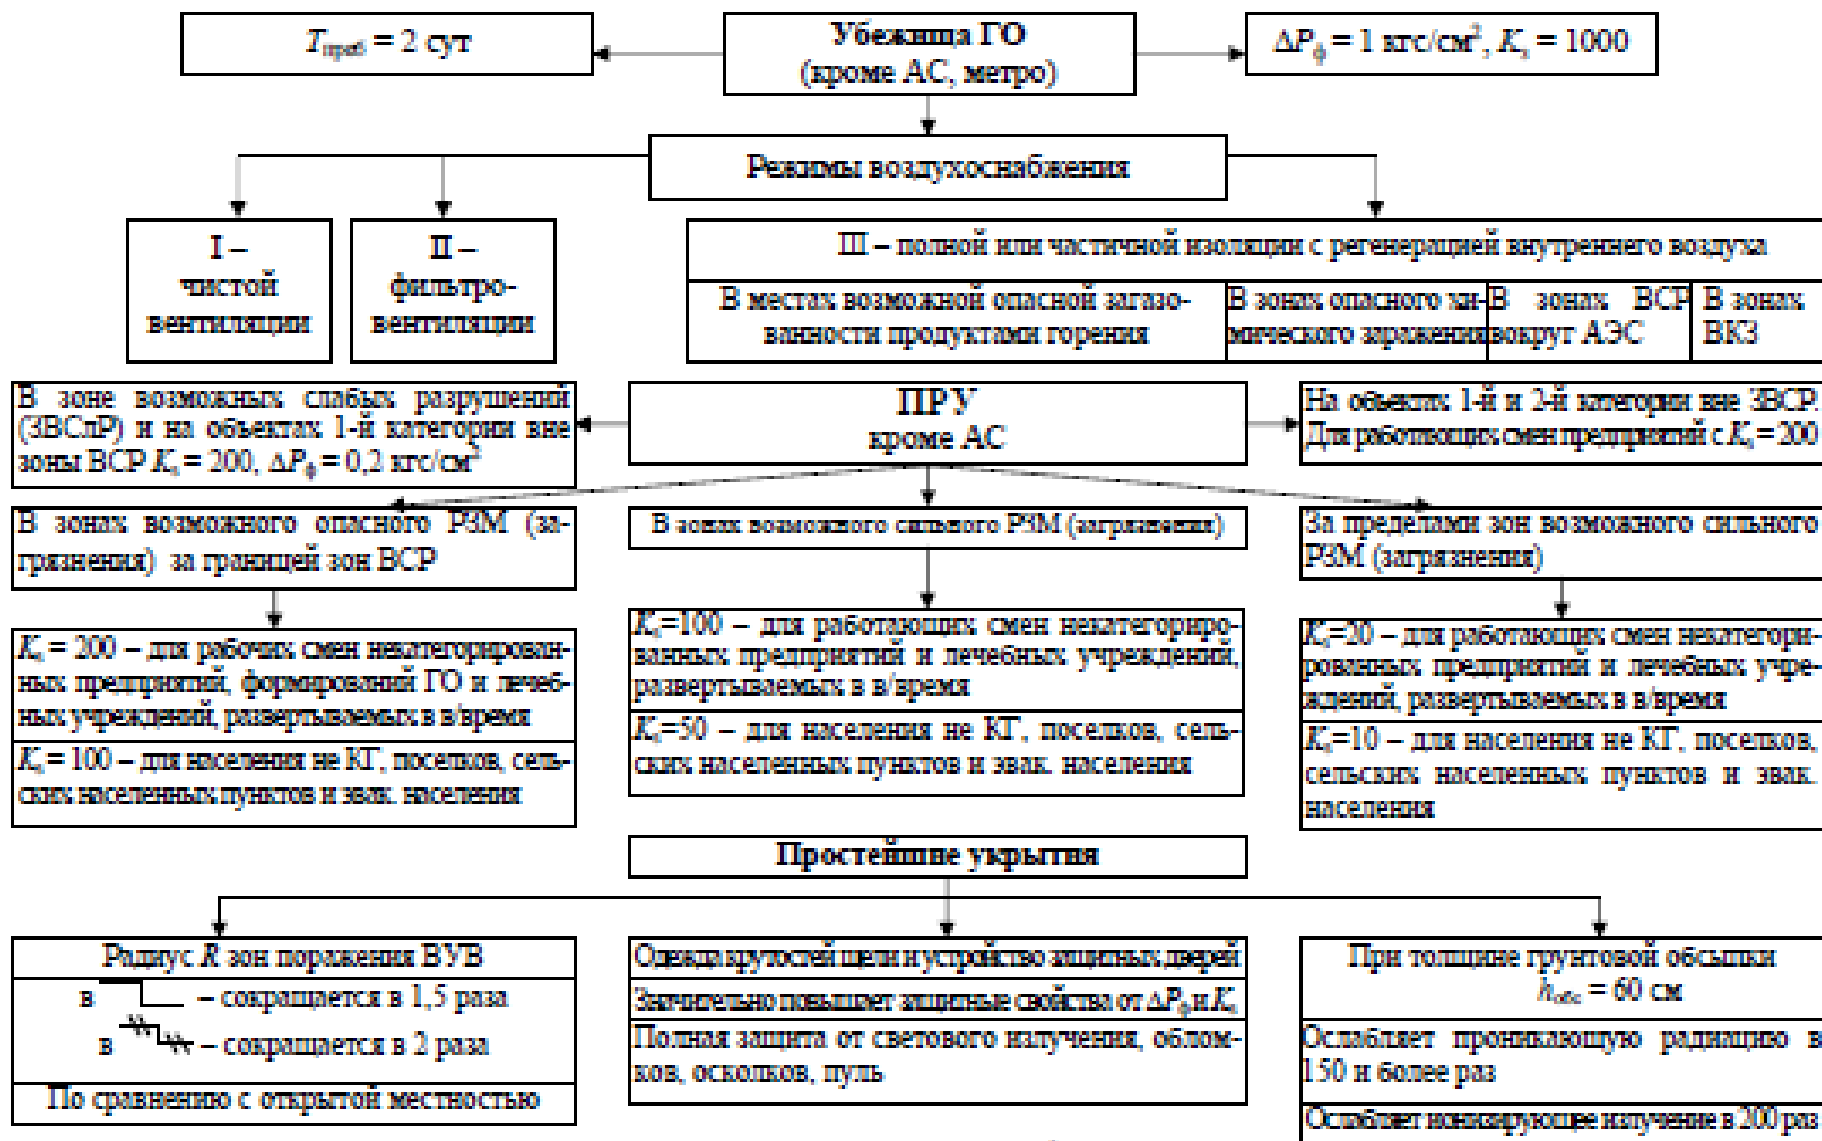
$T_{треб} = 2$ сут

Убежища ГО (кроме АС, метро)

$\Delta P_ф = 1$ кгс/см$^2$, $K_з = 1000$

Режимы воздухоснабжения

I – чистой вентиляции

II – фильтро-вентиляции

III – полной или частичной изоляции с регенерацией внутреннего воздуха

В местах возможной опасной загазованности продуктами горения

В зонах опасного химического заражения

В зонах ВСР вокруг АЭС

В зонах ВКЗ

В зоне возможных слабых разрушений (ЗВСлР) и на объектах 1-й категории вне зоны ВСР $K_з = 200$, $\Delta P_ф = 0{,}2$ кгс/см$^2$

ПРУ кроме АС

На объектах 1-й и 2-й категории вне ЗВСР. Для работающих смен предприятий с $K_з = 200$

В зонах возможного опасного РЗМ (загрязнения) за границей зон ВСР

В зонах возможного сильного РЗМ (загрязнения)

За пределами зон возможного сильного РЗМ (загрязнения)

$K_з = 200$ – для рабочих смен некатегорированных предприятий, формирований ГО и лечебных учреждений, развертываемых в в/время

$K_з = 100$ – для населения не КГ, поселков, сельских населенных пунктов и эвак. населения

$K_з=100$ – для работающих смен некатегорированных предприятий и лечебных учреждений, развертываемых в в/время

$K_з=50$ – для населения не КГ, поселков, сельских населенных пунктов и эвак. населения

$K_з=20$ – для работающих смен некатегорированных предприятий и лечебных учреждений, развертываемых в в/время

$K_з=10$ – для населения не КГ, поселков, сельских населенных пунктов и эвак. населения

Простейшие укрытия

Радиус $R$ зон поражения ВУВ

в – сокращается в 1,5 раза

в – сокращается в 2 раза

По сравнению с открытой местностью

Одежда крутостей щели и устройство защитных дверей

Значительно повышает защитные свойства от $\Delta P_ф$ и $K_з$

Полная защита от светового излучения, обломков, осколков, пуль

При толщине грунтовой обсыпки $h_{обс} = 60$ см

Ослабляет проникающую радиацию в 150 и более раз

Ослабляет ионизирующее излучение в 200 раз